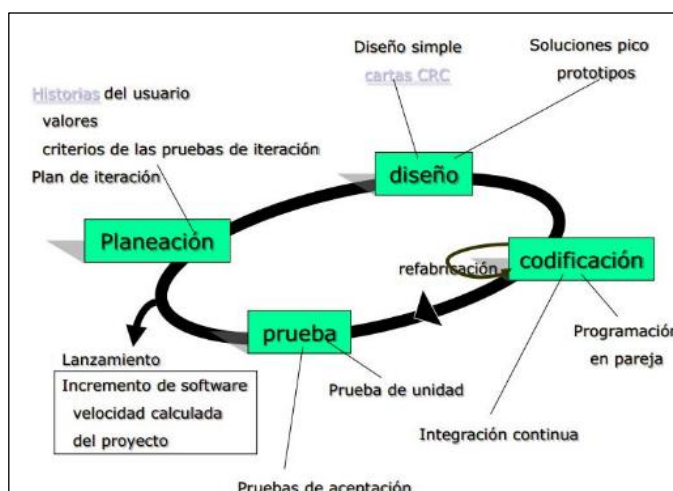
Diseño simple
cartas CRC

Soluciones pico
prototipos

Historias del usuario
valores
criterios de las pruebas de iteración
Plan de iteración

diseño

Planeación

refabricación

codificación

prueba

Programación
en pareja

Lanzamiento

Incremento de software
velocidad calculada
del proyecto

Prueba de unidad

Integración continua

Pruebas de aceptación